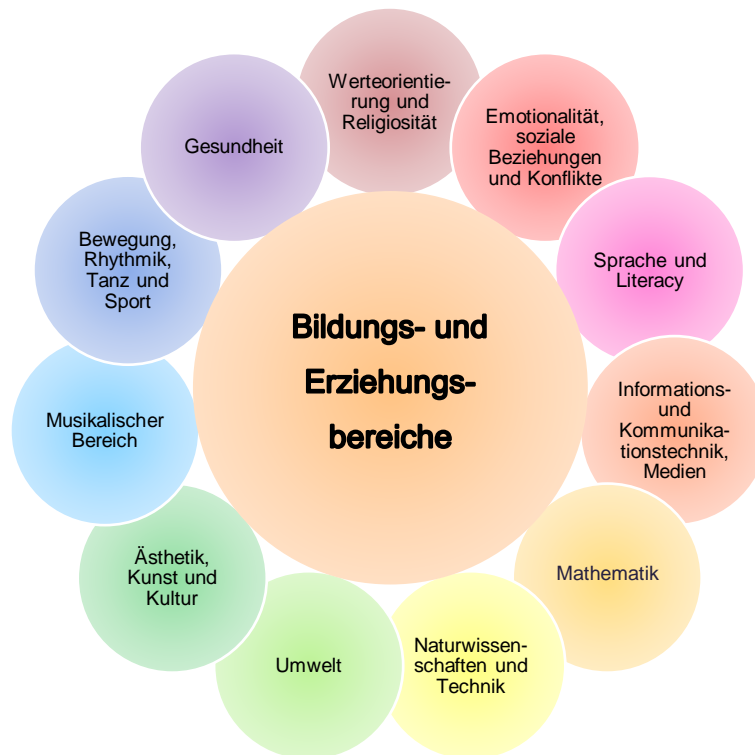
Bildungs- und Erziehungsbereiche

Werteorientierung und Religiosität

Emotionalität, soziale Beziehungen und Konflikte

Sprache und Literacy

Informations- und Kommunikationstechnik, Medien

Mathematik

Naturwissenschaften und Technik

Umwelt

Ästhetik, Kunst und Kultur

Musikalischer Bereich

Bewegung, Rhythmik, Tanz und Sport

Gesundheit